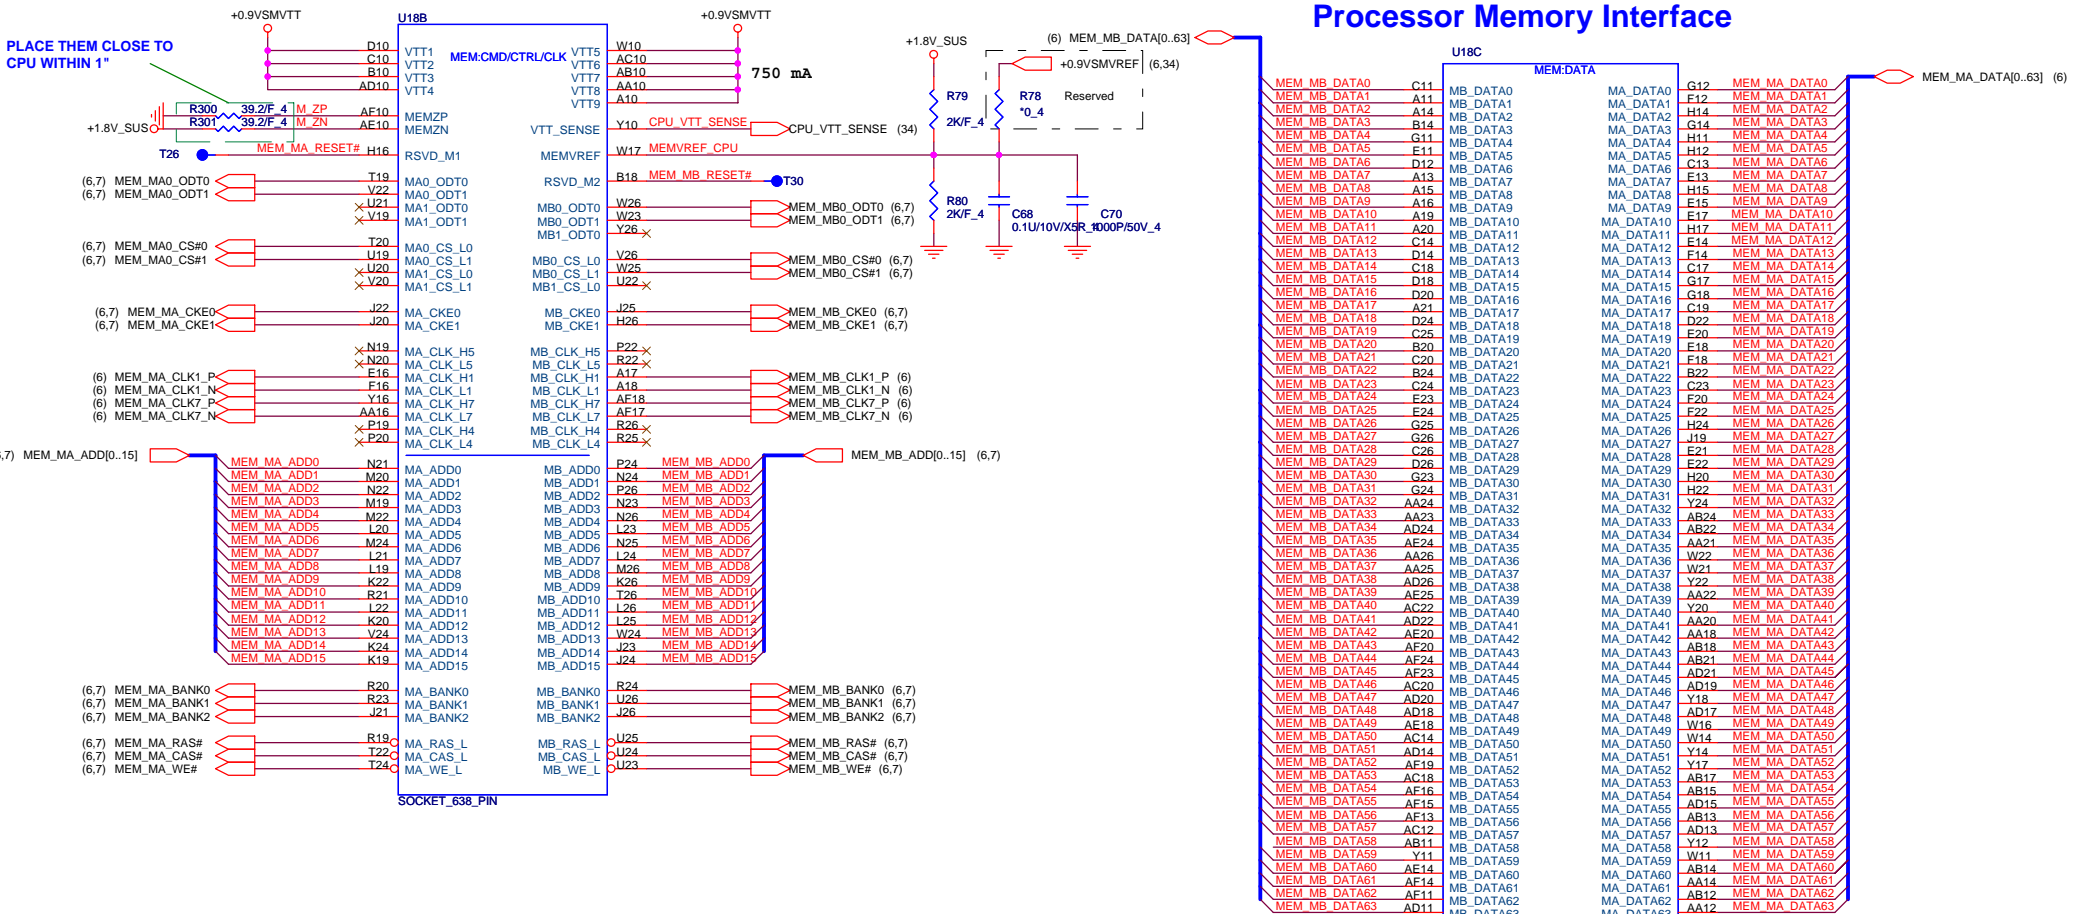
Processor Memory Interface

PLACE THEM CLOSE TO CPU WITHIN 1"

+0.9VSMVTT
U18B
D10 VTT1
C10 VTT2
B10 VTT3
AD10 VTT4
MEM:CMD/CTRL/CLK
VTT5 W10
VTT6 AC10
VTT7 AB10
VTT8 AA10
VTT9 A10
+0.9VSMVTT
750 mA

R300 39.2/F_4 M_ZP AF10 MEMZP
R301 39.2/F_4 M_ZN AE10 MEMZN
+1.8V_SUS
VTT_SENSE Y10 CPU_VTT_SENSE CPU_VTT_SENSE (34)
T26 MEM_MA_RESET# H16 RSVD_M1
MEMVREF W17 MEMVREF_CPU
RSVD_M2 B18 MEM_MB_RESET# T30

(6,7) MEM_MA0_ODT0 T19 MA0_ODT0
(6,7) MEM_MA0_ODT1 V22 MA0_ODT1
U21 MA1_ODT0
V19 MA1_ODT1
MB0_ODT0 W26 MEM_MB0_ODT0 (6,7)
MB0_ODT1 W23 MEM_MB0_ODT1 (6,7)
MB1_ODT0 Y26

(6,7) MEM_MA0_CS#0 T20 MA0_CS_L0
(6,7) MEM_MA0_CS#1 U19 MA0_CS_L1
U20 MA1_CS_L0
V20 MA1_CS_L1
MB0_CS_L0 V26 MEM_MB0_CS#0 (6,7)
MB0_CS_L1 W25 MEM_MB0_CS#1 (6,7)
MB1_CS_L0 U22

(6,7) MEM_MA_CKE0 J22 MA_CKE0
(6,7) MEM_MA_CKE1 J20 MA_CKE1
MB_CKE0 J25 MEM_MB_CKE0 (6,7)
MB_CKE1 H26 MEM_MB_CKE1 (6,7)

N19 MA_CLK_H5
N20 MA_CLK_L5
(6) MEM_MA_CLK1_P E16 MA_CLK_H1
(6) MEM_MA_CLK1_N F16 MA_CLK_L1
(6) MEM_MA_CLK7_P Y16 MA_CLK_H7
(6) MEM_MA_CLK7_N AA16 MA_CLK_L7
P19 MA_CLK_H4
P20 MA_CLK_L4
MB_CLK_H5 P22
MB_CLK_L5 R22
MB_CLK_H1 A17 MEM_MB_CLK1_P (6)
MB_CLK_L1 A18 MEM_MB_CLK1_N (6)
MB_CLK_H7 AF18 MEM_MB_CLK7_P (6)
MB_CLK_L7 AF17 MEM_MB_CLK7_N (6)
MB_CLK_H4 R26
MB_CLK_L4 R25

(6,7) MEM_MA_ADD[0..15]
MEM_MB_ADD[0..15] (6,7)
MEM_MA_ADD0 N21 MA_ADD0
MEM_MA_ADD1 M20 MA_ADD1
MEM_MA_ADD2 N22 MA_ADD2
MEM_MA_ADD3 M19 MA_ADD3
MEM_MA_ADD4 M22 MA_ADD4
MEM_MA_ADD5 L20 MA_ADD5
MEM_MA_ADD6 M24 MA_ADD6
MEM_MA_ADD7 L21 MA_ADD7
MEM_MA_ADD8 L19 MA_ADD8
MEM_MA_ADD9 K22 MA_ADD9
MEM_MA_ADD10 R21 MA_ADD10
MEM_MA_ADD11 L22 MA_ADD11
MEM_MA_ADD12 K20 MA_ADD12
MEM_MA_ADD13 V24 MA_ADD13
MEM_MA_ADD14 K24 MA_ADD14
MEM_MA_ADD15 K19 MA_ADD15
MB_ADD0 P24 MEM_MB_ADD0
MB_ADD1 N24 MEM_MB_ADD1
MB_ADD2 P26 MEM_MB_ADD2
MB_ADD3 N23 MEM_MB_ADD3
MB_ADD4 N26 MEM_MB_ADD4
MB_ADD5 L23 MEM_MB_ADD5
MB_ADD6 N25 MEM_MB_ADD6
MB_ADD7 L24 MEM_MB_ADD7
MB_ADD8 M26 MEM_MB_ADD8
MB_ADD9 K26 MEM_MB_ADD9
MB_ADD10 T26 MEM_MB_ADD10
MB_ADD11 L26 MEM_MB_ADD11
MB_ADD12 L25 MEM_MB_ADD12
MB_ADD13 W24 MEM_MB_ADD13
MB_ADD14 J23 MEM_MB_ADD14
MB_ADD15 J24 MEM_MB_ADD15

(6,7) MEM_MA_BANK0 R20 MA_BANK0
(6,7) MEM_MA_BANK1 R23 MA_BANK1
(6,7) MEM_MA_BANK2 J21 MA_BANK2
MB_BANK0 R24 MEM_MB_BANK0 (6,7)
MB_BANK1 U26 MEM_MB_BANK1 (6,7)
MB_BANK2 J26 MEM_MB_BANK2 (6,7)
(6,7) MEM_MA_RAS# R19 MA_RAS_L
(6,7) MEM_MA_CAS# T22 MA_CAS_L
(6,7) MEM_MA_WE# T24 MA_WE_L
MB_RAS_L U25 MEM_MB_RAS# (6,7)
MB_CAS_L U24 MEM_MB_CAS# (6,7)
MB_WE_L U23 MEM_MB_WE# (6,7)
SOCKET_638_PIN

+1.8V_SUS
R79 2K/F_4
R78 *0_4
+0.9VSMVREF (6,34)
Reserved
R80 2K/F_4
C68 0.1U/10V/X5R_4
C70 1000P/50V_4

(6) MEM_MB_DATA[0..63]
MEM_MA_DATA[0..63] (6)
U18C
MEM:DATA
MEM_MB_DATA0 C11 MB_DATA0 | MA_DATA0 G12 MEM_MA_DATA0
MEM_MB_DATA1 A11 MB_DATA1 | MA_DATA1 F12 MEM_MA_DATA1
MEM_MB_DATA2 A14 MB_DATA2 | MA_DATA2 H14 MEM_MA_DATA2
MEM_MB_DATA3 B14 MB_DATA3 | MA_DATA3 G14 MEM_MA_DATA3
MEM_MB_DATA4 G11 MB_DATA4 | MA_DATA4 H11 MEM_MA_DATA4
MEM_MB_DATA5 E11 MB_DATA5 | MA_DATA5 H12 MEM_MA_DATA5
MEM_MB_DATA6 D12 MB_DATA6 | MA_DATA6 C13 MEM_MA_DATA6
MEM_MB_DATA7 A13 MB_DATA7 | MA_DATA7 E13 MEM_MA_DATA7
MEM_MB_DATA8 A15 MB_DATA8 | MA_DATA8 H15 MEM_MA_DATA8
MEM_MB_DATA9 A16 MB_DATA9 | MA_DATA9 E15 MEM_MA_DATA9
MEM_MB_DATA10 A19 MB_DATA10 | MA_DATA10 E17 MEM_MA_DATA10
MEM_MB_DATA11 A20 MB_DATA11 | MA_DATA11 H17 MEM_MA_DATA11
MEM_MB_DATA12 C14 MB_DATA12 | MA_DATA12 E14 MEM_MA_DATA12
MEM_MB_DATA13 D14 MB_DATA13 | MA_DATA13 F14 MEM_MA_DATA13
MEM_MB_DATA14 C18 MB_DATA14 | MA_DATA14 C17 MEM_MA_DATA14
MEM_MB_DATA15 D18 MB_DATA15 | MA_DATA15 G17 MEM_MA_DATA15
MEM_MB_DATA16 D20 MB_DATA16 | MA_DATA16 G18 MEM_MA_DATA16
MEM_MB_DATA17 A21 MB_DATA17 | MA_DATA17 C19 MEM_MA_DATA17
MEM_MB_DATA18 D24 MB_DATA18 | MA_DATA18 D22 MEM_MA_DATA18
MEM_MB_DATA19 C25 MB_DATA19 | MA_DATA19 E20 MEM_MA_DATA19
MEM_MB_DATA20 B20 MB_DATA20 | MA_DATA20 E18 MEM_MA_DATA20
MEM_MB_DATA21 C20 MB_DATA21 | MA_DATA21 F18 MEM_MA_DATA21
MEM_MB_DATA22 B24 MB_DATA22 | MA_DATA22 B22 MEM_MA_DATA22
MEM_MB_DATA23 C24 MB_DATA23 | MA_DATA23 C23 MEM_MA_DATA23
MEM_MB_DATA24 E23 MB_DATA24 | MA_DATA24 F20 MEM_MA_DATA24
MEM_MB_DATA25 E24 MB_DATA25 | MA_DATA25 F22 MEM_MA_DATA25
MEM_MB_DATA26 G25 MB_DATA26 | MA_DATA26 H24 MEM_MA_DATA26
MEM_MB_DATA27 G26 MB_DATA27 | MA_DATA27 J19 MEM_MA_DATA27
MEM_MB_DATA28 C26 MB_DATA28 | MA_DATA28 E21 MEM_MA_DATA28
MEM_MB_DATA29 D26 MB_DATA29 | MA_DATA29 E22 MEM_MA_DATA29
MEM_MB_DATA30 G23 MB_DATA30 | MA_DATA30 H20 MEM_MA_DATA30
MEM_MB_DATA31 G24 MB_DATA31 | MA_DATA31 H22 MEM_MA_DATA31
MEM_MB_DATA32 AA24 MB_DATA32 | MA_DATA32 Y24 MEM_MA_DATA32
MEM_MB_DATA33 AA23 MB_DATA33 | MA_DATA33 AB24 MEM_MA_DATA33
MEM_MB_DATA34 AD24 MB_DATA34 | MA_DATA34 AB22 MEM_MA_DATA34
MEM_MB_DATA35 AE24 MB_DATA35 | MA_DATA35 AA21 MEM_MA_DATA35
MEM_MB_DATA36 AA26 MB_DATA36 | MA_DATA36 W22 MEM_MA_DATA36
MEM_MB_DATA37 AA25 MB_DATA37 | MA_DATA37 W21 MEM_MA_DATA37
MEM_MB_DATA38 AD26 MB_DATA38 | MA_DATA38 Y22 MEM_MA_DATA38
MEM_MB_DATA39 AE25 MB_DATA39 | MA_DATA39 AA22 MEM_MA_DATA39
MEM_MB_DATA40 AC22 MB_DATA40 | MA_DATA40 Y20 MEM_MA_DATA40
MEM_MB_DATA41 AD22 MB_DATA41 | MA_DATA41 AA20 MEM_MA_DATA41
MEM_MB_DATA42 AE20 MB_DATA42 | MA_DATA42 AA18 MEM_MA_DATA42
MEM_MB_DATA43 AF20 MB_DATA43 | MA_DATA43 AB18 MEM_MA_DATA43
MEM_MB_DATA44 AF24 MB_DATA44 | MA_DATA44 AB21 MEM_MA_DATA44
MEM_MB_DATA45 AF23 MB_DATA45 | MA_DATA45 AD21 MEM_MA_DATA45
MEM_MB_DATA46 AC20 MB_DATA46 | MA_DATA46 AD19 MEM_MA_DATA46
MEM_MB_DATA47 AD20 MB_DATA47 | MA_DATA47 Y18 MEM_MA_DATA47
MEM_MB_DATA48 AD18 MB_DATA48 | MA_DATA48 AD17 MEM_MA_DATA48
MEM_MB_DATA49 AE18 MB_DATA49 | MA_DATA49 W16 MEM_MA_DATA49
MEM_MB_DATA50 AC14 MB_DATA50 | MA_DATA50 W14 MEM_MA_DATA50
MEM_MB_DATA51 AD14 MB_DATA51 | MA_DATA51 Y14 MEM_MA_DATA51
MEM_MB_DATA52 AF19 MB_DATA52 | MA_DATA52 Y17 MEM_MA_DATA52
MEM_MB_DATA53 AC18 MB_DATA53 | MA_DATA53 AB17 MEM_MA_DATA53
MEM_MB_DATA54 AF16 MB_DATA54 | MA_DATA54 AB15 MEM_MA_DATA54
MEM_MB_DATA55 AF15 MB_DATA55 | MA_DATA55 AD15 MEM_MA_DATA55
MEM_MB_DATA56 AF13 MB_DATA56 | MA_DATA56 AB13 MEM_MA_DATA56
MEM_MB_DATA57 AC12 MB_DATA57 | MA_DATA57 AD13 MEM_MA_DATA57
MEM_MB_DATA58 AB11 MB_DATA58 | MA_DATA58 Y12 MEM_MA_DATA58
MEM_MB_DATA59 Y11 MB_DATA59 | MA_DATA59 W11 MEM_MA_DATA59
MEM_MB_DATA60 AE14 MB_DATA60 | MA_DATA60 AB14 MEM_MA_DATA60
MEM_MB_DATA61 AF14 MB_DATA61 | MA_DATA61 AA14 MEM_MA_DATA61
MEM_MB_DATA62 AF11 MB_DATA62 | MA_DATA62 AB12 MEM_MA_DATA62
MEM_MB_DATA63 AD11 MB_DATA63 | MA_DATA63 AA12 MEM_MA_DATA63